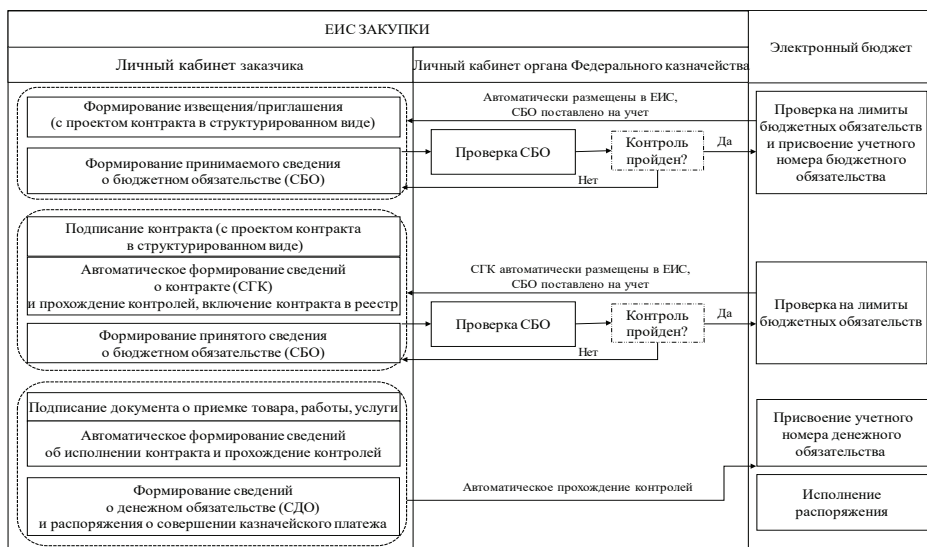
ЕИС ЗАКУПКИ

Личный кабинет заказчика

Личный кабинет органа Федерального казначейства

Электронный бюджет

Формирование извещения/приглашения (с проектом контракта в структурированном виде)

Автоматически размещены в ЕИС, СБО поставлено на учет

Проверка на лимиты бюджетных обязательств и присвоение учетного номера бюджетного обязательства

Формирование принимаемого сведения о бюджетном обязательстве (СБО)

Проверка СБО

Контроль пройден?

Да

Нет

Подписание контракта (с проектом контракта в структурированном виде)

Автоматическое формирование сведений о контракте (СГК) и прохождение контролей, включение контракта в реестр

СГК автоматически размещены в ЕИС, СБО поставлено на учет

Проверка на лимиты бюджетных обязательств

Формирование принятого сведения о бюджетном обязательстве (СБО)

Проверка СБО

Контроль пройден?

Да

Нет

Подписание документа о приемке товара, работы, услуги

Автоматическое формирование сведений об исполнении контракта и прохождение контролей

Присвоение учетного номера денежного обязательства

Формирование сведений о денежном обязательстве (СДО) и распоряжения о совершении казначейского платежа

Автоматическое прохождение контролей

Исполнение распоряжения